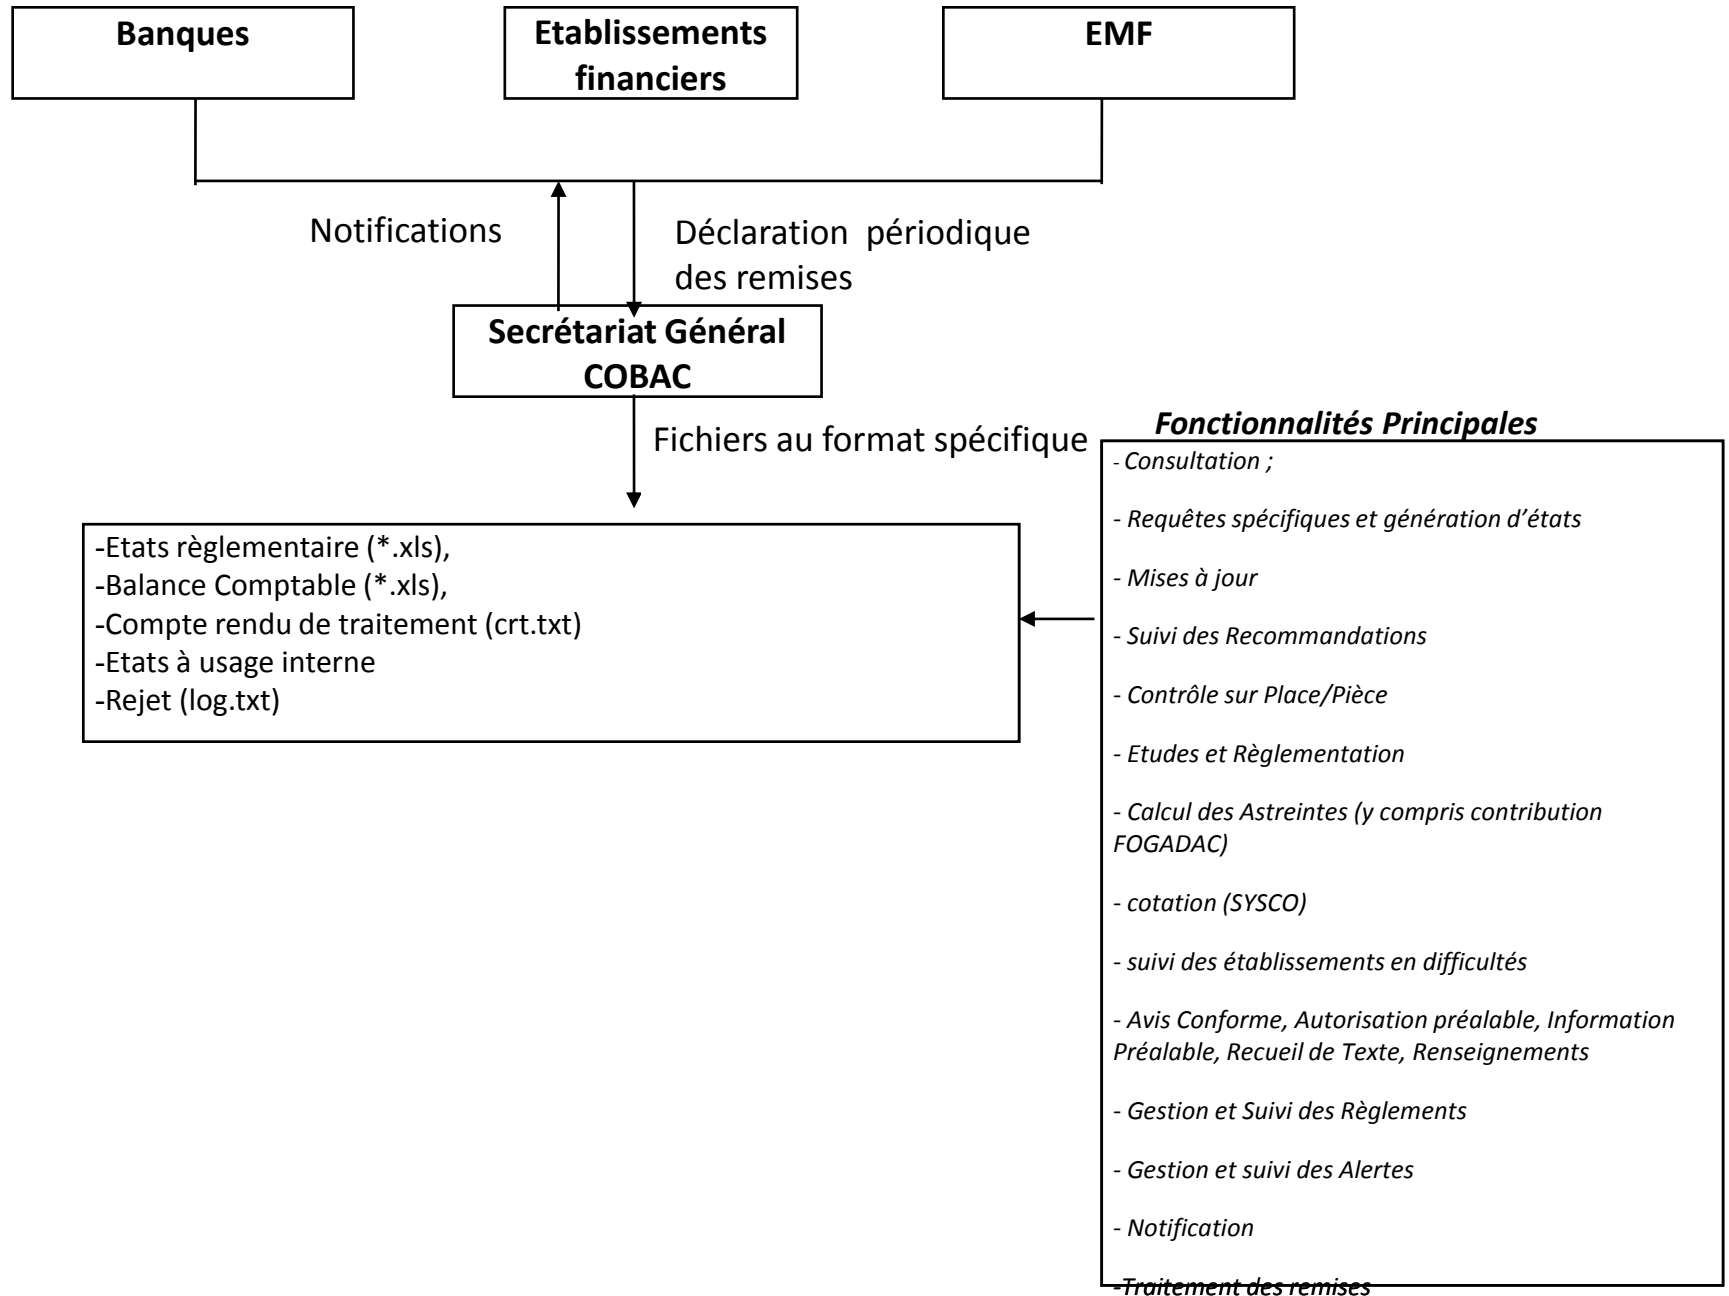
Banques

Etablissements financiers

EMF

Notifications

Déclaration périodique des remises

Secrétariat Général COBAC

Fichiers au format spécifique

-Etats règlementaire (*.xls),
-Balance Comptable (*.xls),
-Compte rendu de traitement (crt.txt)
-Etats à usage interne
-Rejet (log.txt)

Fonctionnalités Principales

- Consultation ;

- Requêtes spécifiques et génération d'états

- Mises à jour

- Suivi des Recommandations

- Contrôle sur Place/Pièce

- Etudes et Règlementation

- Calcul des Astreintes (y compris contribution FOGADAC)

- cotation (SYSCO)

- suivi des établissements en difficultés

- Avis Conforme, Autorisation préalable, Information Préalable, Recueil de Texte, Renseignements

- Gestion et Suivi des Règlements

- Gestion et suivi des Alertes

- Notification

-Traitement des remises